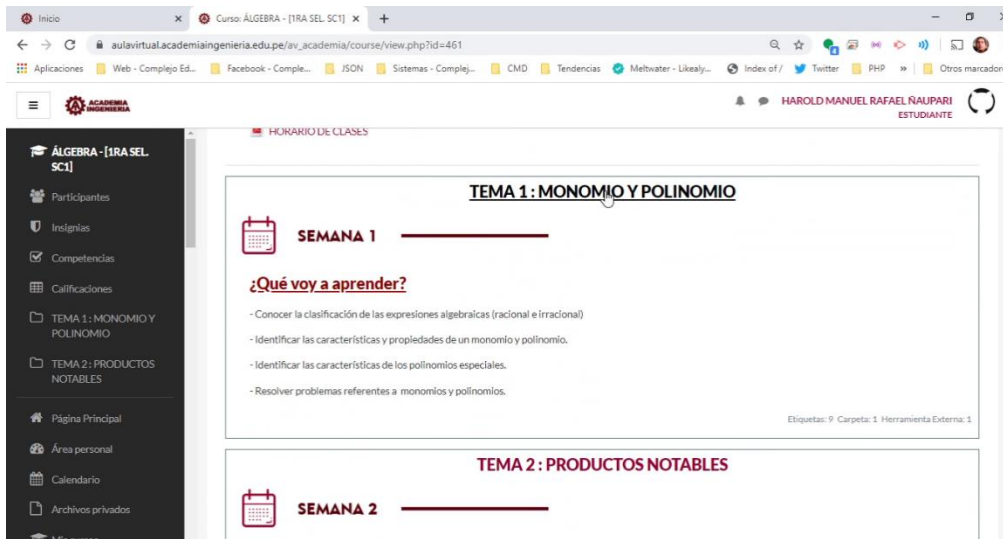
Inicio
Curso: ÁLGEBRA - [1RA SEL. SC1]
+
aulavirtual.academiaingenieria.edu.pe/av_academia/course/view.php?id=461
Aplicaciones Web - Complejo Ed... Facebook - Comple... JSON Sistemas - Complej... CMD Tendencias Meltwater - Likealy... Index of / Twitter PHP » Otros marcadores
ACADEMIA INGENIERIA
HAROLD MANUEL RAFAEL ÑAUPARI
ESTUDIANTE

ÁLGEBRA - [1RA SEL. SC1]
Participantes
Insignias
Competencias
Calificaciones
TEMA 1 : MONOMIO Y POLINOMIO
TEMA 2 : PRODUCTOS NOTABLES
Página Principal
Área personal
Calendario
Archivos privados

HORARIO DE CLASES

TEMA 1 : MONOMIO Y POLINOMIO

SEMANA 1

¿Qué voy a aprender?

- Conocer la clasificación de las expresiones algebraicas (racional e irracional)

- Identificar las características y propiedades de un monomio y polinomio.

- Identificar las características de los polinomios especiales.

- Resolver problemas referentes a monomios y polinomios.

Etiquetas: 9 Carpeta: 1 Herramienta Externa: 1

TEMA 2 : PRODUCTOS NOTABLES

SEMANA 2